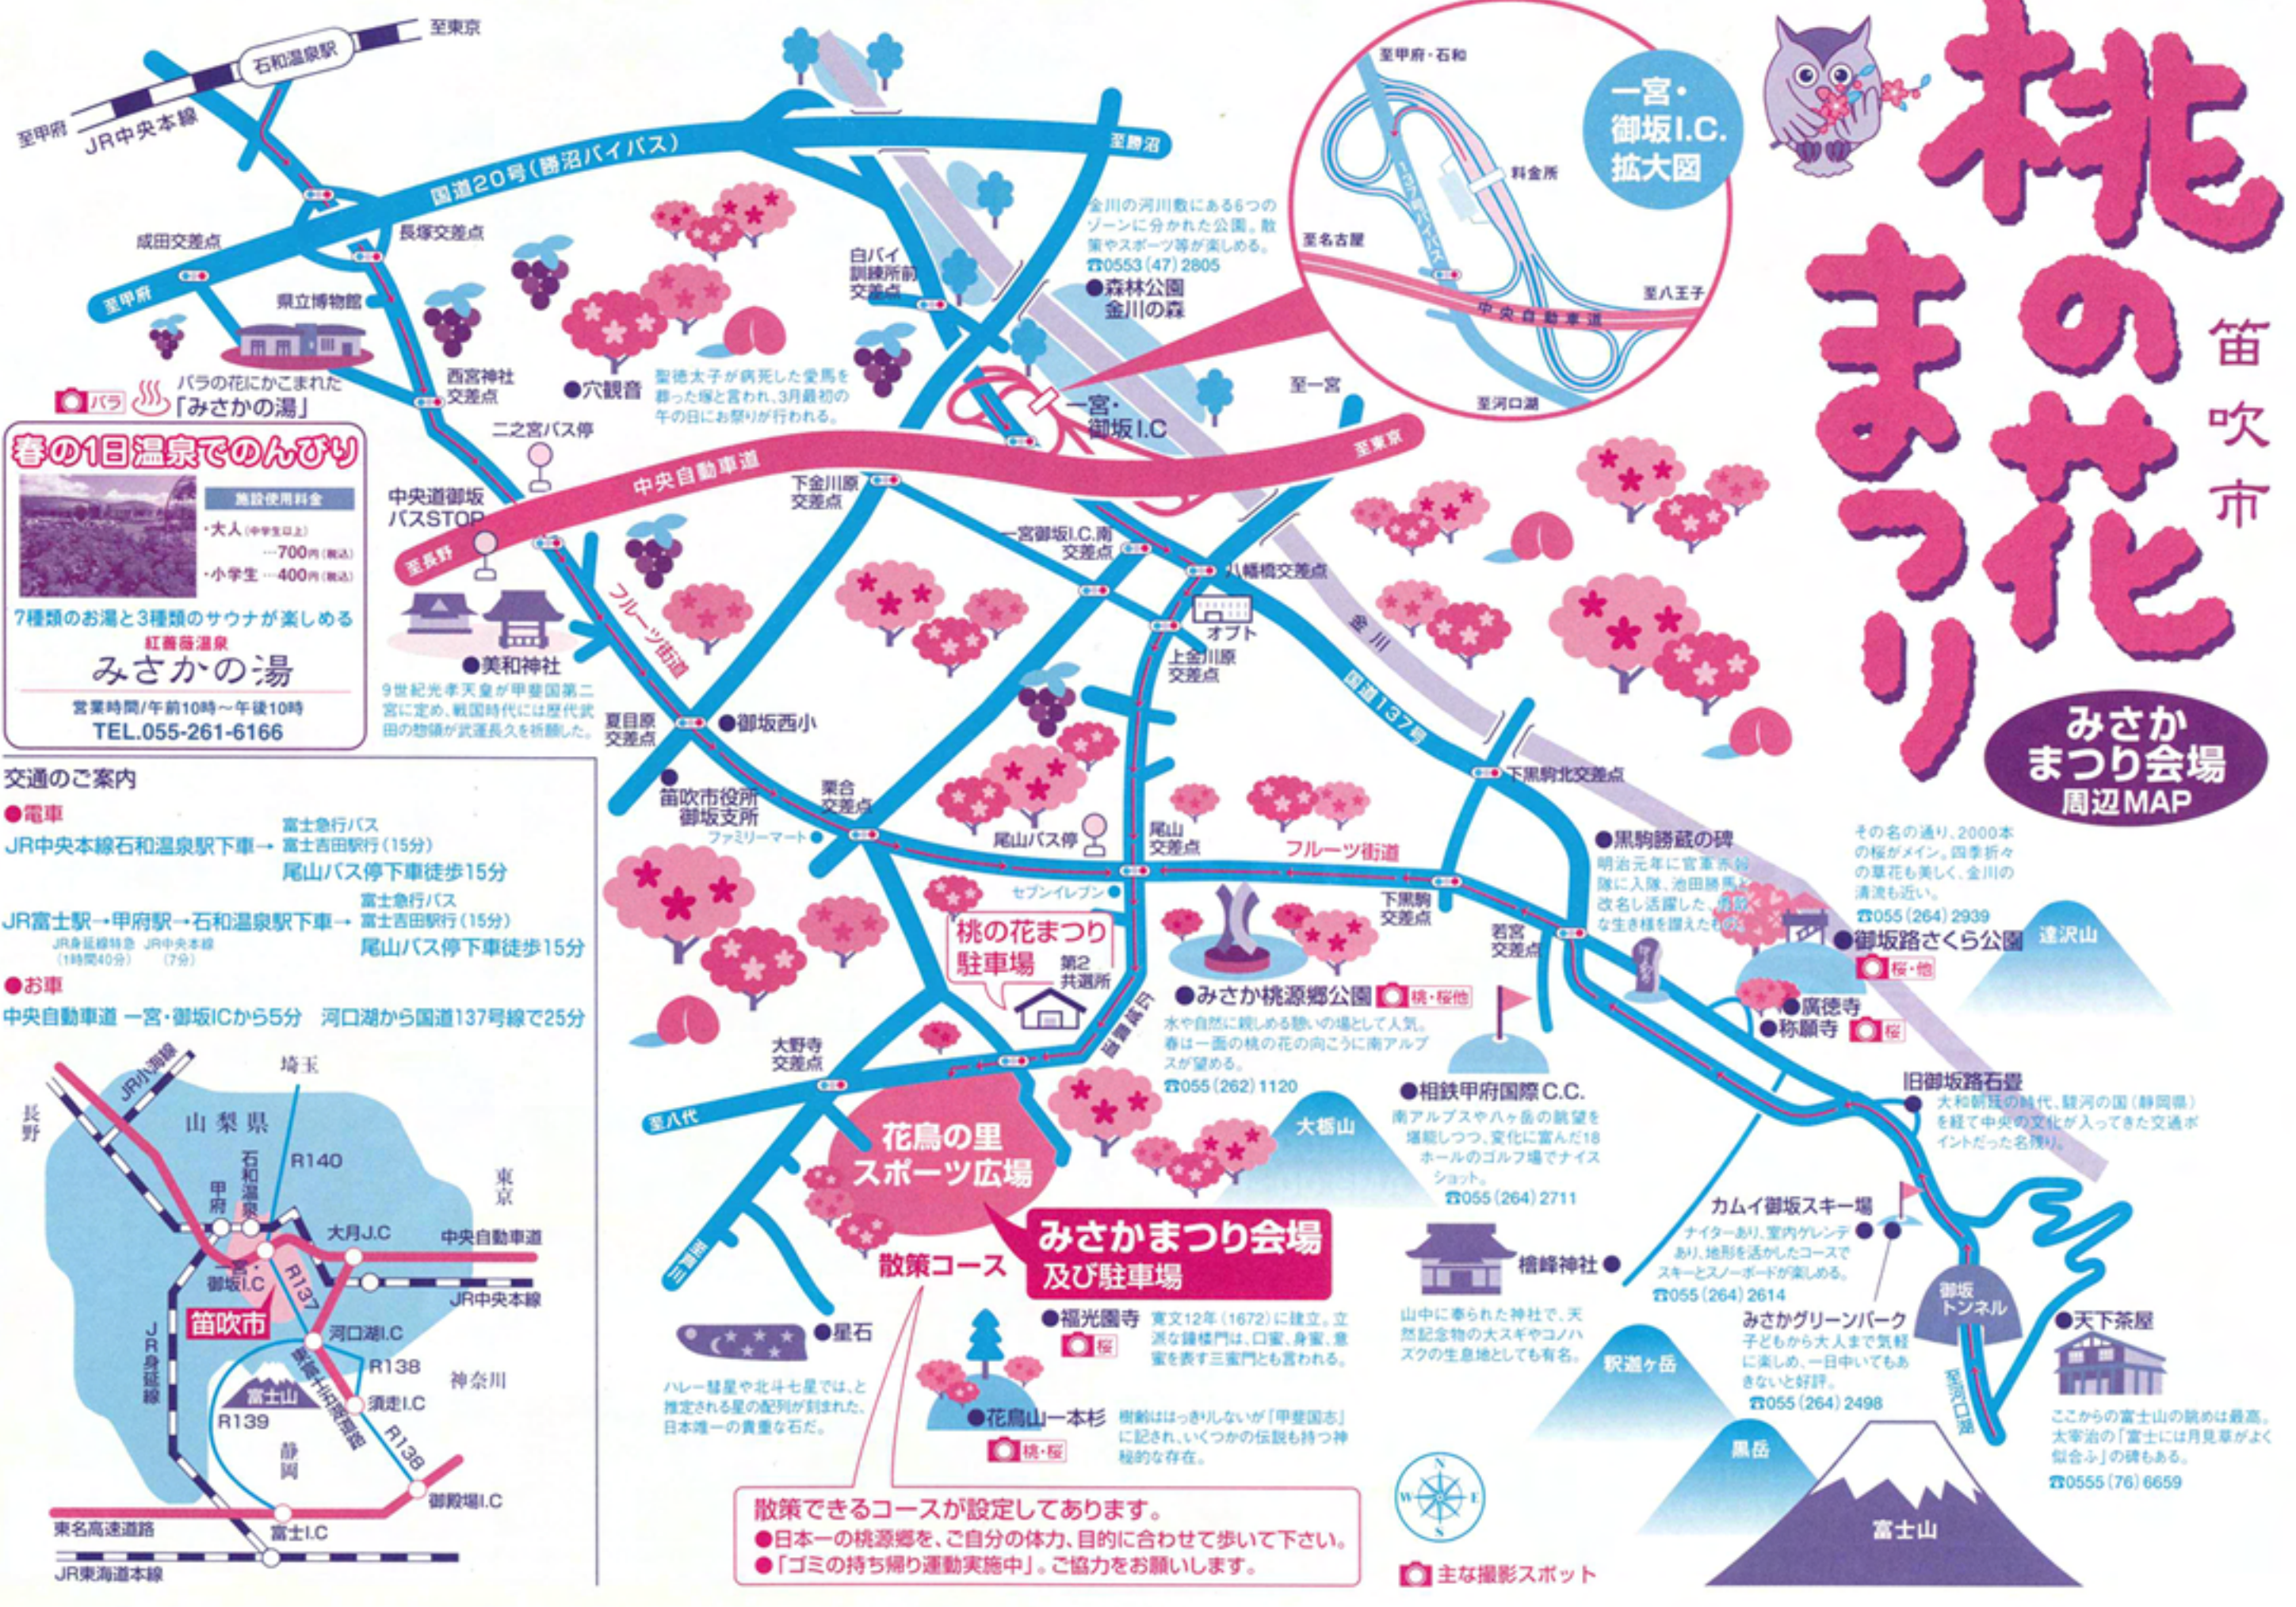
笛吹市
桃の花まつり
みさかまつり会場周辺MAP

一宮・御坂I.C.拡大図
至甲府・石和
料金所
至名古屋
至八王子
中央自動車道
至河口湖

至東京
石和温泉駅
至甲府
JR中央本線
国道20号(勝沼バイパス)
至勝沼
成田交差点
長塚交差点
至甲府
県立博物館
西宮神社交差点
バラの花にかこまれた「みさかの湯」
バラ

春の1日温泉でのんびり
施設使用料金
・大人(中学生以上)…700円(税込)
・小学生…400円(税込)
7種類のお湯と3種類のサウナが楽しめる
紅薔薇温泉
みさかの湯
営業時間/午前10時~午後10時
TEL.055-261-6166

二之宮バス停
中央道御坂バスSTOP
至長野
中央自動車道
至東京
●穴観音
聖徳太子が病死した愛馬を葬った塚と言われ、3月最初の午の日にお祭りが行われる。
白バイ訓練所前交差点
金川の河川敷にある6つのゾーンに分かれた公園。散策やスポーツ等が楽しめる。
☎0553(47)2805
●森林公園金川の森
一宮・御坂I.C
至一宮
下金川原交差点
一宮御坂I.C.南交差点
八幡橋交差点
オプト
上金川原交差点
金川
国道137号
フルーツ街道
●美和神社
9世紀光孝天皇が甲斐国第二宮に定め、戦国時代には歴代武田の惣領が武運長久を祈願した。
夏目原交差点
●御坂西小
●笛吹市役所御坂支所
栗合交差点
ファミリーマート
尾山バス停
尾山交差点
フルーツ街道
セブンイレブン
下黒駒交差点
下黒駒北交差点
●黒駒勝蔵の碑
明治元年に官軍赤報隊に入隊、池田勝馬と改名し活躍した。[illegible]な生き様を讃えたもの。
若宮交差点
その名の通り、2000本の桜がメイン。四季折々の草花も美しく、金川の清流も近い。
☎055(264)2939
●御坂路さくら公園
桜・他
達沢山
桃の花まつり駐車場
第2共選所
●みさか桃源郷公園
桃・桜他
水や自然に親しめる憩いの場として人気。春は一面の桃の花の向こうに南アルプスが望める。
☎055(262)1120
●廣徳寺
●称願寺
桜
旧御坂路石畳
大和朝廷の時代、駿河の国(静岡県)を経て中央の文化が入ってきた交通ポイントだった名残り。
大野寺交差点
至八代
花鳥の里スポーツ広場
大栃山
●相鉄甲府国際C.C.
南アルプスや八ヶ岳の眺望を堪能しつつ、変化に富んだ18ホールのゴルフ場でナイスショット。
☎055(264)2711
カムイ御坂スキー場
ナイターあり、室内ゲレンデあり、地形を活かしたコースでスキーとスノーボードが楽しめる。
☎055(264)2614
檜峰神社●
山中に奉られた神社で、天然記念物の大スギやコノハズクの生息地としても有名。
みさかまつり会場及び駐車場
散策コース
●福光園寺
寛文12年(1672)に建立。立派な鐘楼門は、口蜜、身蜜、意蜜を表す三蜜門とも言われる。
桜
●星石
ハレー彗星や北斗七星では、と推定される星の配列が刻まれた、日本唯一の貴重な石だ。
●花鳥山一本杉
樹齢ははっきりしないが「甲斐国志」に記され、いくつかの伝説も持つ神秘的な存在。
桃・桜
みさかグリーンパーク
子どもから大人まで気軽に楽しめ、一日中いてもあきないと好評。
☎055(264)2498
釈迦ヶ岳
黒岳
御坂トンネル
至河口湖
●天下茶屋
ここからの富士山の眺めは最高。太宰治の「富士には月見草がよく似合ふ」の碑もある。
☎0555(76)6659
富士山

散策できるコースが設定してあります。
●日本一の桃源郷を、ご自分の体力、目的に合わせて歩いて下さい。
●「ゴミの持ち帰り運動実施中」。ご協力をお願いします。
主な撮影スポット

交通のご案内
●電車
JR中央本線石和温泉駅下車→ 富士急行バス 富士吉田駅行(15分) 尾山バス停下車徒歩15分
JR富士駅→甲府駅→石和温泉駅下車→ 富士急行バス 富士吉田駅行(15分) 尾山バス停下車徒歩15分
JR身延線特急(1時間40分) JR中央本線(7分)
●お車
中央自動車道 一宮・御坂ICから5分 河口湖から国道137号線で25分

長野
JR小海線
埼玉
山梨県
R140
東京
甲府
石和温泉
大月J.C
中央自動車道
一宮・御坂I.C
R137
JR中央本線
笛吹市
河口湖I.C
R138
JR身延線
神奈川
富士山
須走I.C
R139
東富士五湖道路
R138
静岡
御殿場I.C
東名高速道路
富士I.C
JR東海道本線